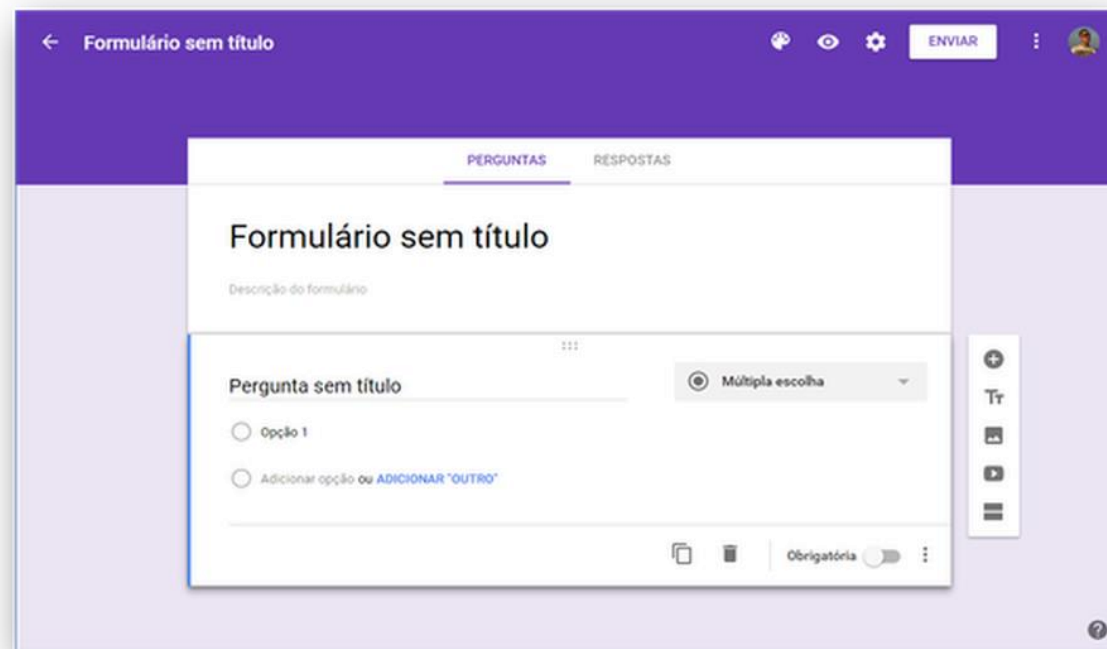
Formulário sem título

ENVIAR

PERGUNTAS RESPOSTAS

Formulário sem título

Descrição do formulário

Pergunta sem título

Múltipla escolha

Opção 1

Adicionar opção ou ADICIONAR "OUTRO"

Tт

Obrigatória